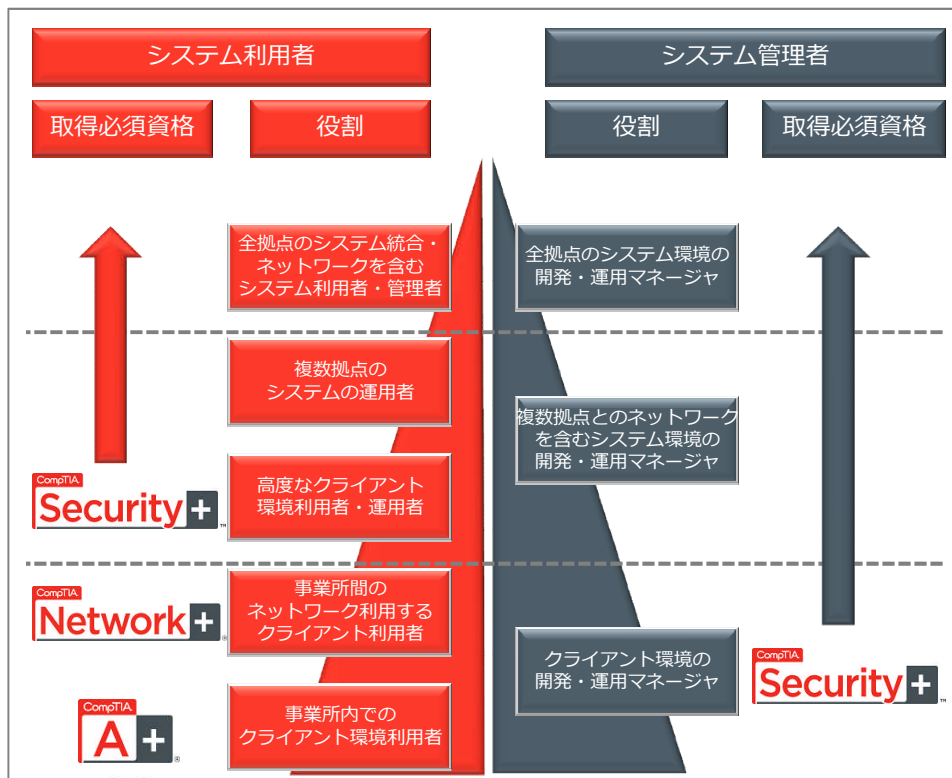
システム利用者

システム管理者

取得必須資格

役割

役割

取得必須資格

全拠点のシステム統合・ネットワークを含むシステム利用者・管理者

全拠点のシステム環境の開発・運用マネージャ

複数拠点のシステムの運用者

複数拠点とのネットワークを含むシステム環境の開発・運用マネージャ

CompTIA Security+

高度なクライアント環境利用者・運用者

CompTIA Network+

事業所間のネットワーク利用するクライアント利用者

クライアント環境の開発・運用マネージャ

CompTIA Security+

CompTIA A+

事業所内でのクライアント環境利用者